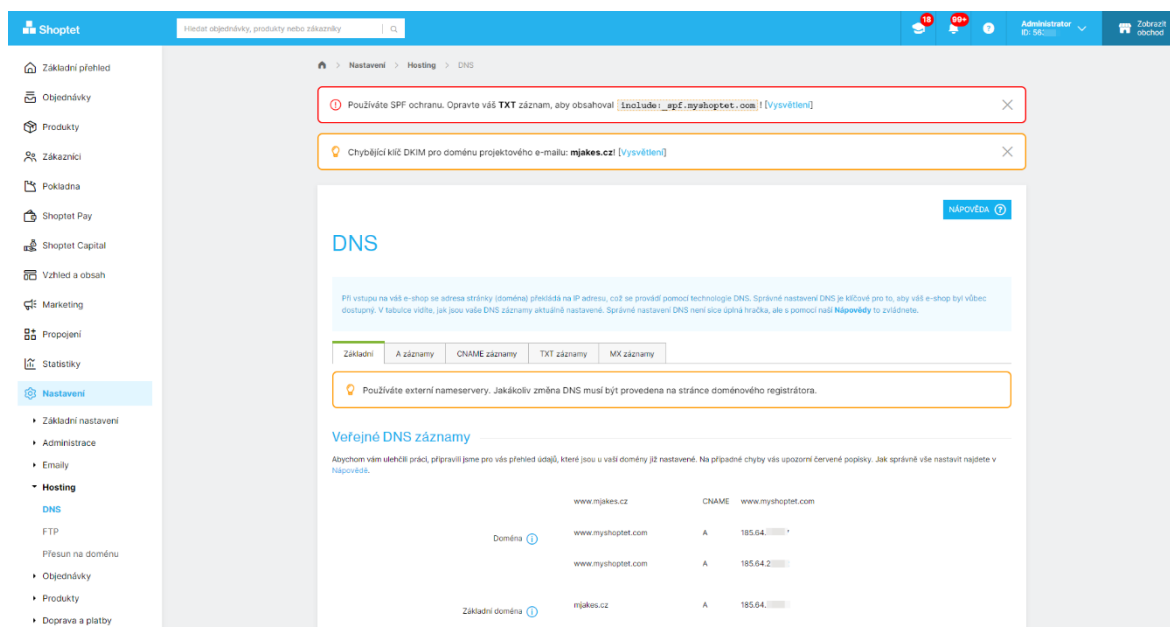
Shoptet

Hledat objednávky, produkty nebo zákazníky

18 99+

Administrator
ID: 56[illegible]

Zobrazit obchod

Základní přehled
Objednávky
Produkty
Zákazníci
Pokladna
Shoptet Pay
Shoptet Capital
Vzhled a obsah
Marketing
Propojení
Statistiky
Nastavení
Základní nastavení
Administrace
Emaily
Hosting
DNS
FTP
Přesun na doménu
Objednávky
Produkty
Doprava a platby

Nastavení > Hosting > DNS

Používáte SPF ochranu. Opravte váš TXT záznam, aby obsahoval include:_spf.myshoptet.com ! [Vysvětlení]

Chybějící klíč DKIM pro doménu projektového e-mailu: mjakes.cz! [Vysvětlení]

NÁPOVĚDA

DNS

Při vstupu na váš e-shop se adresa stránky (doména) překládá na IP adresu, což se provádí pomocí technologie DNS. Správné nastavení DNS je klíčové pro to, aby váš e-shop byl vůbec dostupný. V tabulce vidíte, jak jsou vaše DNS záznamy aktuálně nastavené. Správné nastavení DNS není sice úplná hračka, ale s pomocí naší Nápovědy to zvládnete.

Základní | A záznamy | CNAME záznamy | TXT záznamy | MX záznamy

Používáte externí nameservery. Jakákoliv změna DNS musí být provedena na stránce doménového registrátora.

Veřejné DNS záznamy

Abychom vám ulehčili práci, připravili jsme pro vás přehled údajů, které jsou u vaší domény již nastavené. Na případné chyby vás upozorní červené popisky. Jak správně vše nastavit najdete v Nápovědě.

| | | | |
|---|---|---|---|
| | www.mjakes.cz | CNAME | www.myshoptet.com |
| Doména | www.myshoptet.com | A | 185.64.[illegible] |
| | www.myshoptet.com | A | 185.64.2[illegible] |
| Základní doména | mjakes.cz | A | 185.64.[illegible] |